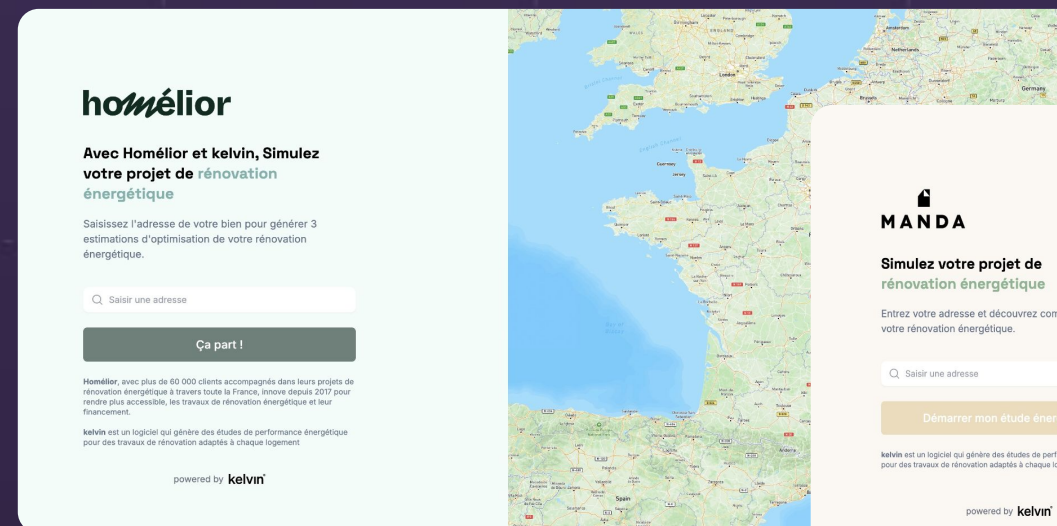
homélior

Avec Homélior et kelvin, Simulez votre projet de rénovation énergétique

Saisissez l'adresse de votre bien pour générer 3 estimations d'optimisation de votre rénovation énergétique.

Saisir une adresse

Ça part !

Homélior, avec plus de 60 000 clients accompagnés dans leurs projets de rénovation énergétique à travers toute la France, innove depuis 2017 pour rendre plus accessible, les travaux de rénovation énergétique et leur financement.

kelvin est un logiciel qui génère des études de performance énergétique pour des travaux de rénovation adaptés à chaque logement

powered by kelvin

London

Brussels

Guernsey

Jersey

Spain

MANDA

Simulez votre projet de rénovation énergétique

Entrez votre adresse et découvrez com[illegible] votre rénovation énergétique.

Saisir une adresse

Démarrer mon étude éner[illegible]

kelvin est un logiciel qui génère des études de perf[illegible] pour des travaux de rénovation adaptés à chaque lo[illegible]

powered by kelvin